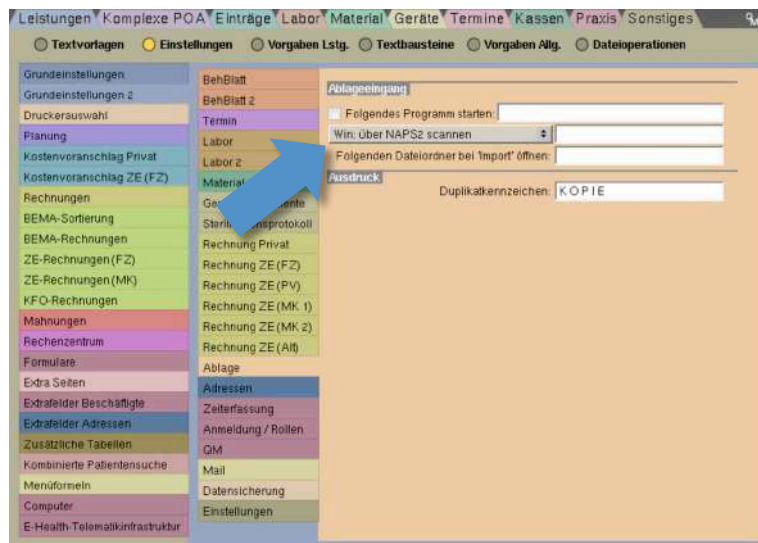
Leistungen Komplexe POA Einträge Labor Material Geräte Termine Kassen Praxis Sonstiges

Textvorlagen Einstellungen Vorgaben Lstg. Textbausteine Vorgaben Allg. Dateioperationen

Grundeinstellungen
Grundeinstellungen 2
Druckerauswahl
Planung
Kostenvoranschlag Privat
Kostenvoranschlag ZE (FZ)
Rechnungen
BEMA-Sortierung
BEMA-Rechnungen
ZE-Rechnungen (FZ)
ZE-Rechnungen (MK)
KFO-Rechnungen
Mahnungen
Rechenzentrum
Formulare
Extra Seiten
Extrafelder Beschäftigte
Extrafelder Adressen
Zusätzliche Tabellen
Kombinierte Patientensuche
Menüformeln
Computer
E-Health-Telematikinfrastruktur

BehBlatt
BehBlatt 2
Termin
Labor
Labor 2
Materi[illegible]
Ge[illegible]ente
Steril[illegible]nsprotokoll
Rechnung Privat
Rechnung ZE (FZ)
Rechnung ZE (PV)
Rechnung ZE (MK 1)
Rechnung ZE (MK 2)
Rechnung ZE (Alt)
Ablage
Adressen
Zeiterfassung
Anmeldung / Rollen
QM
Mail
Datensicherung
Einstellungen

Ablageeingang
Folgendes Programm starten:
Win: über NAPS2 scannen
Folgenden Dateiordner bei 'Import' öffnen:
Ausdruck
Duplikatkennzeichen: KOPIE